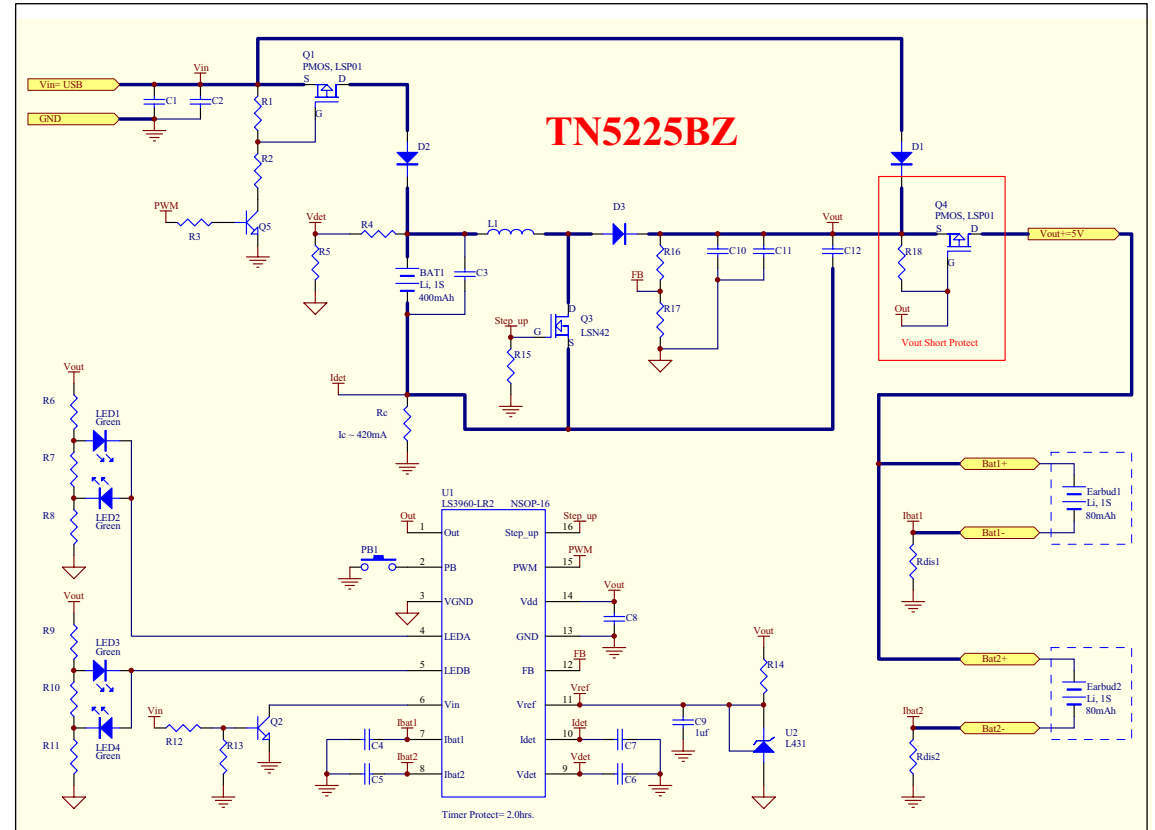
Vin= USB
GND
Vin
C1
C2
R1
R2
Q1
PMOS, LSP01
S
D
G
D2
TN5225BZ
D1
PWM
R3
Q5
Vdet
R4
R5
L1
D3
Vout
BAT1
Li, 1S
400mAh
C3
R16
C10
C11
C12
FB
R17
Step_up
G
D
S
Q3
LSN42
R15
Q4
PMOS, LSP01
S
D
G
R18
Out
Vout Short Protect
Vout+=5V
Idet
Rc
Ic ~ 420mA
Vout
R6
LED1
Green
R7
R8
LED2
Green
Bat1+
Earbud1
Li, 1S
80mAh
Ibat1
Bat1-
Rdis1
U1
LS3960-LR2
NSOP-16
Out
1
Out
Step_up
16
Step_up
PB1
2
PB
PWM
15
PWM
3
VGND
Vout
14
Vdd
C8
Vout
R9
LED3
Green
4
LEDA
13
GND
R10
5
LEDB
FB
12
FB
Vout
R14
Bat2+
Earbud2
Li, 1S
80mAh
R11
LED4
Green
Vin
R12
R13
Q2
6
Vin
Vref
11
Vref
C9
1uf
U2
L431
Ibat2
Bat2-
Rdis2
C4
Ibat1
7
Ibat1
Idet
10
Idet
C7
C5
Ibat2
8
Ibat2
Vdet
9
Vdet
C6
Timer Protect= 2.0hrs.